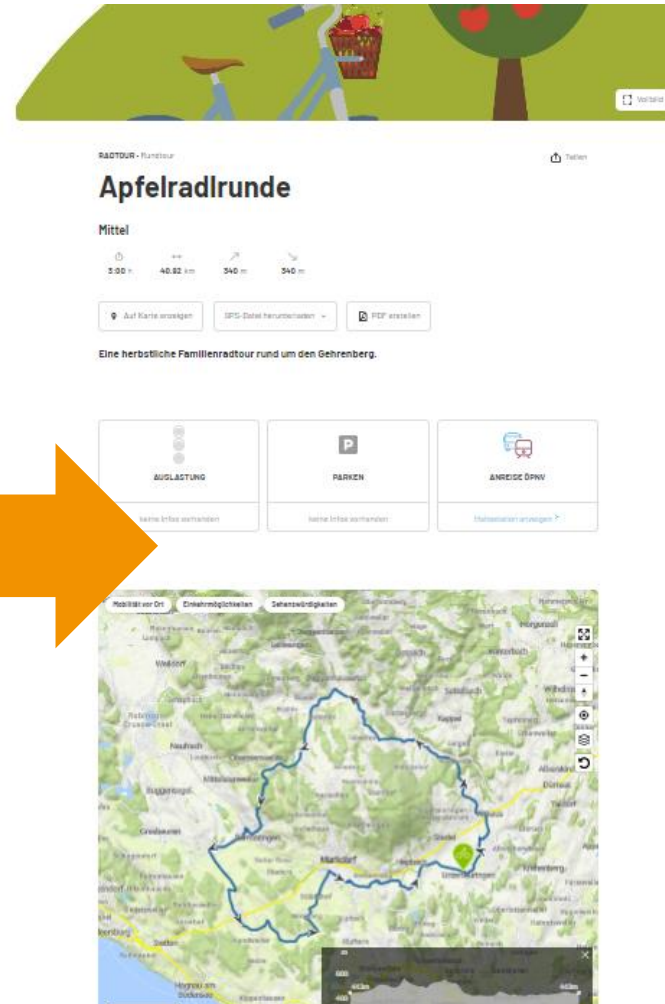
Vollbild

RADTOUR • Rundtour

Teilen

Apfelradlrunde

Mittel

3:00 h
40.82 km
340 m
340 m

Auf Karte anzeigen
GPS-Datei herunterladen
PDF erstellen

Eine herbstliche Familienradtour rund um den Gehrenberg.

AUSLASTUNG
keine Infos vorhanden

PARKEN
keine Infos vorhanden

ANREISE ÖPNV
Haltestellen anzeigen

Mobilität vor Ort
Einkehrmöglichkeiten
Sehenswürdigkeiten

Markdorf